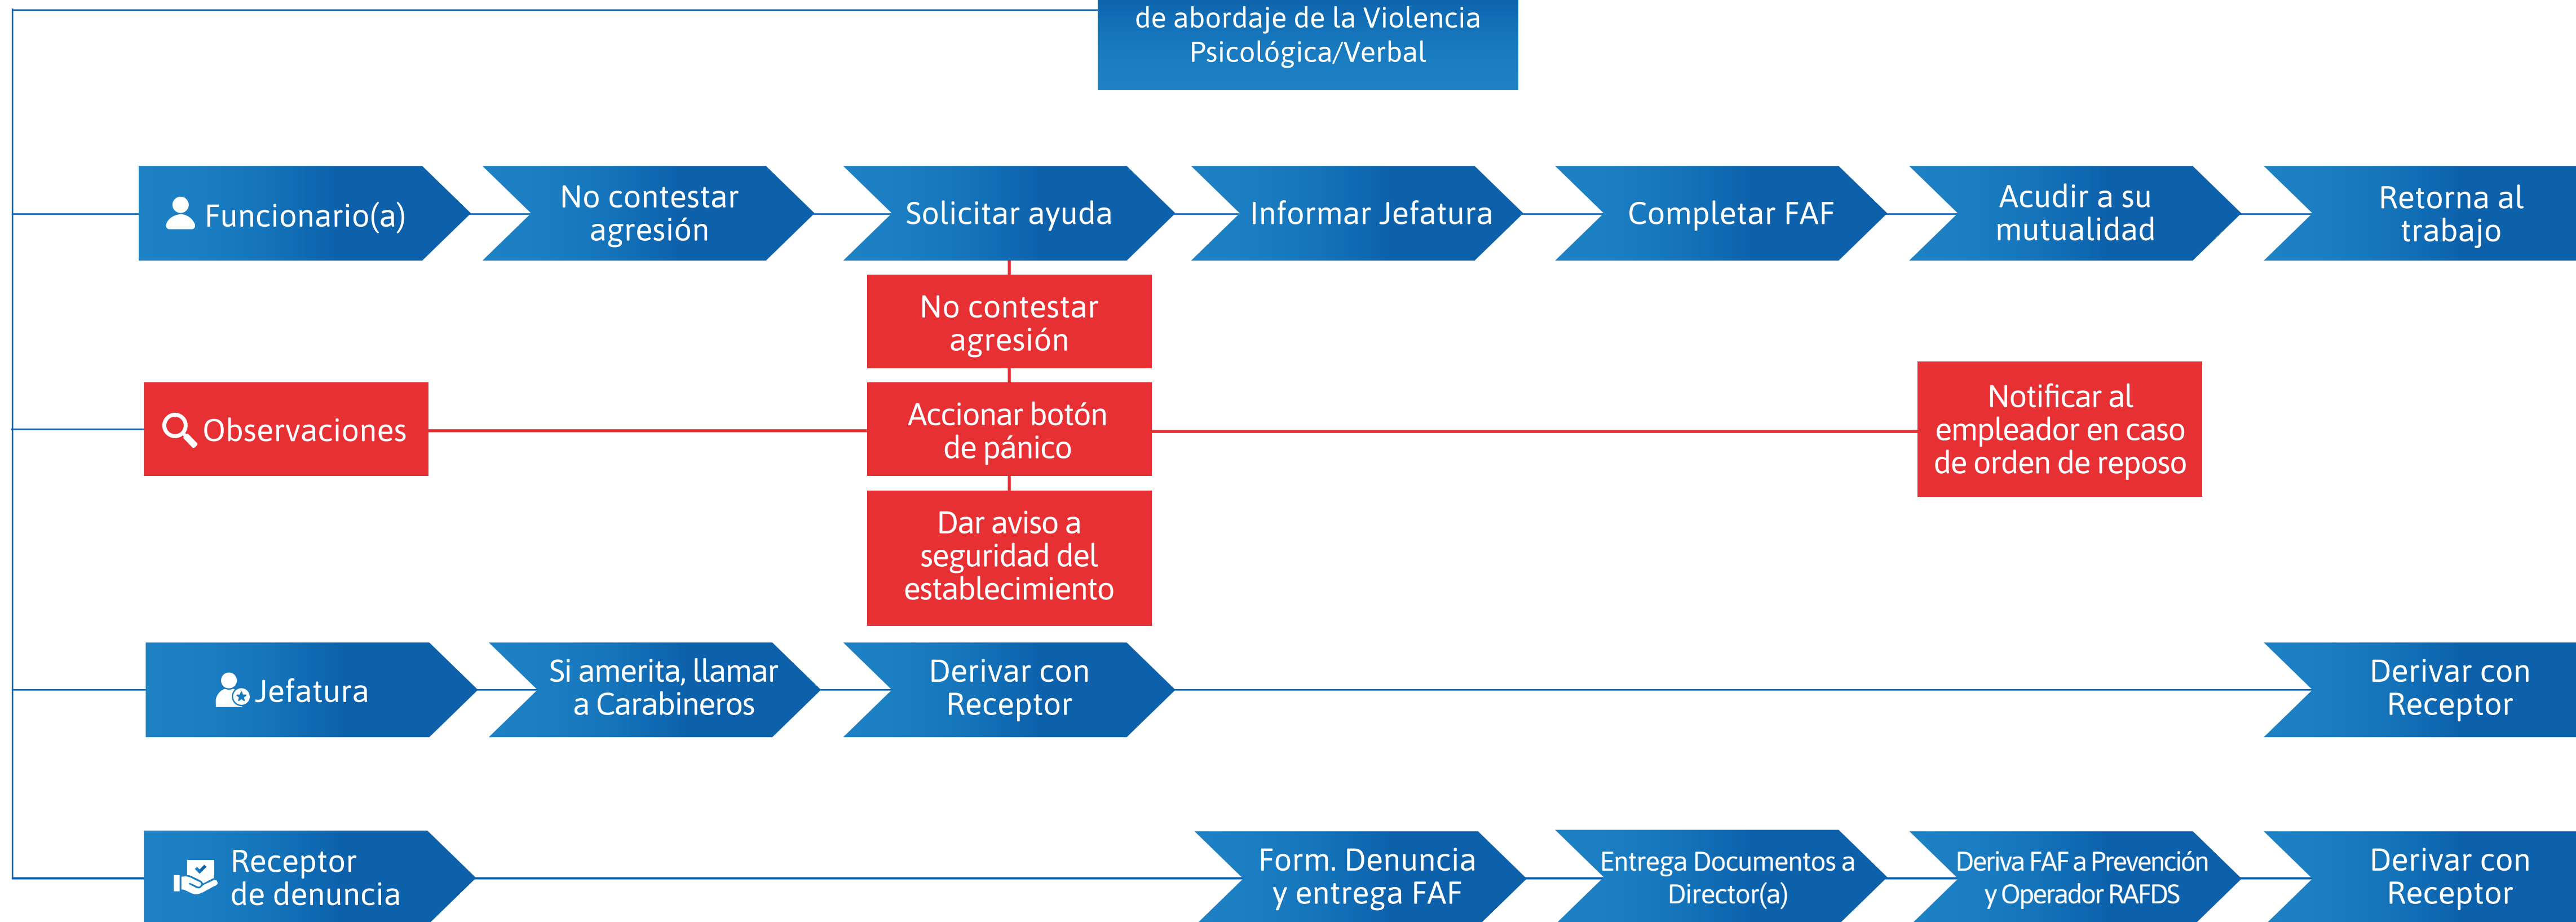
de abordaje de la Violencia Psicológica/Verbal

Funcionario(a)

No contestar agresión

Solicitar ayuda

Informar Jefatura

Completar FAF

Acudir a su mutualidad

Retorna al trabajo

No contestar agresión

Observaciones

Accionar botón de pánico

Notificar al empleador en caso de orden de reposo

Dar aviso a seguridad del establecimiento

Jefatura

Si amerita, llamar a Carabineros

Derivar con Receptor

Derivar con Receptor

Receptor de denuncia

Form. Denuncia y entrega FAF

Entrega Documentos a Director(a)

Deriva FAF a Prevención y Operador RAFDS

Derivar con Receptor